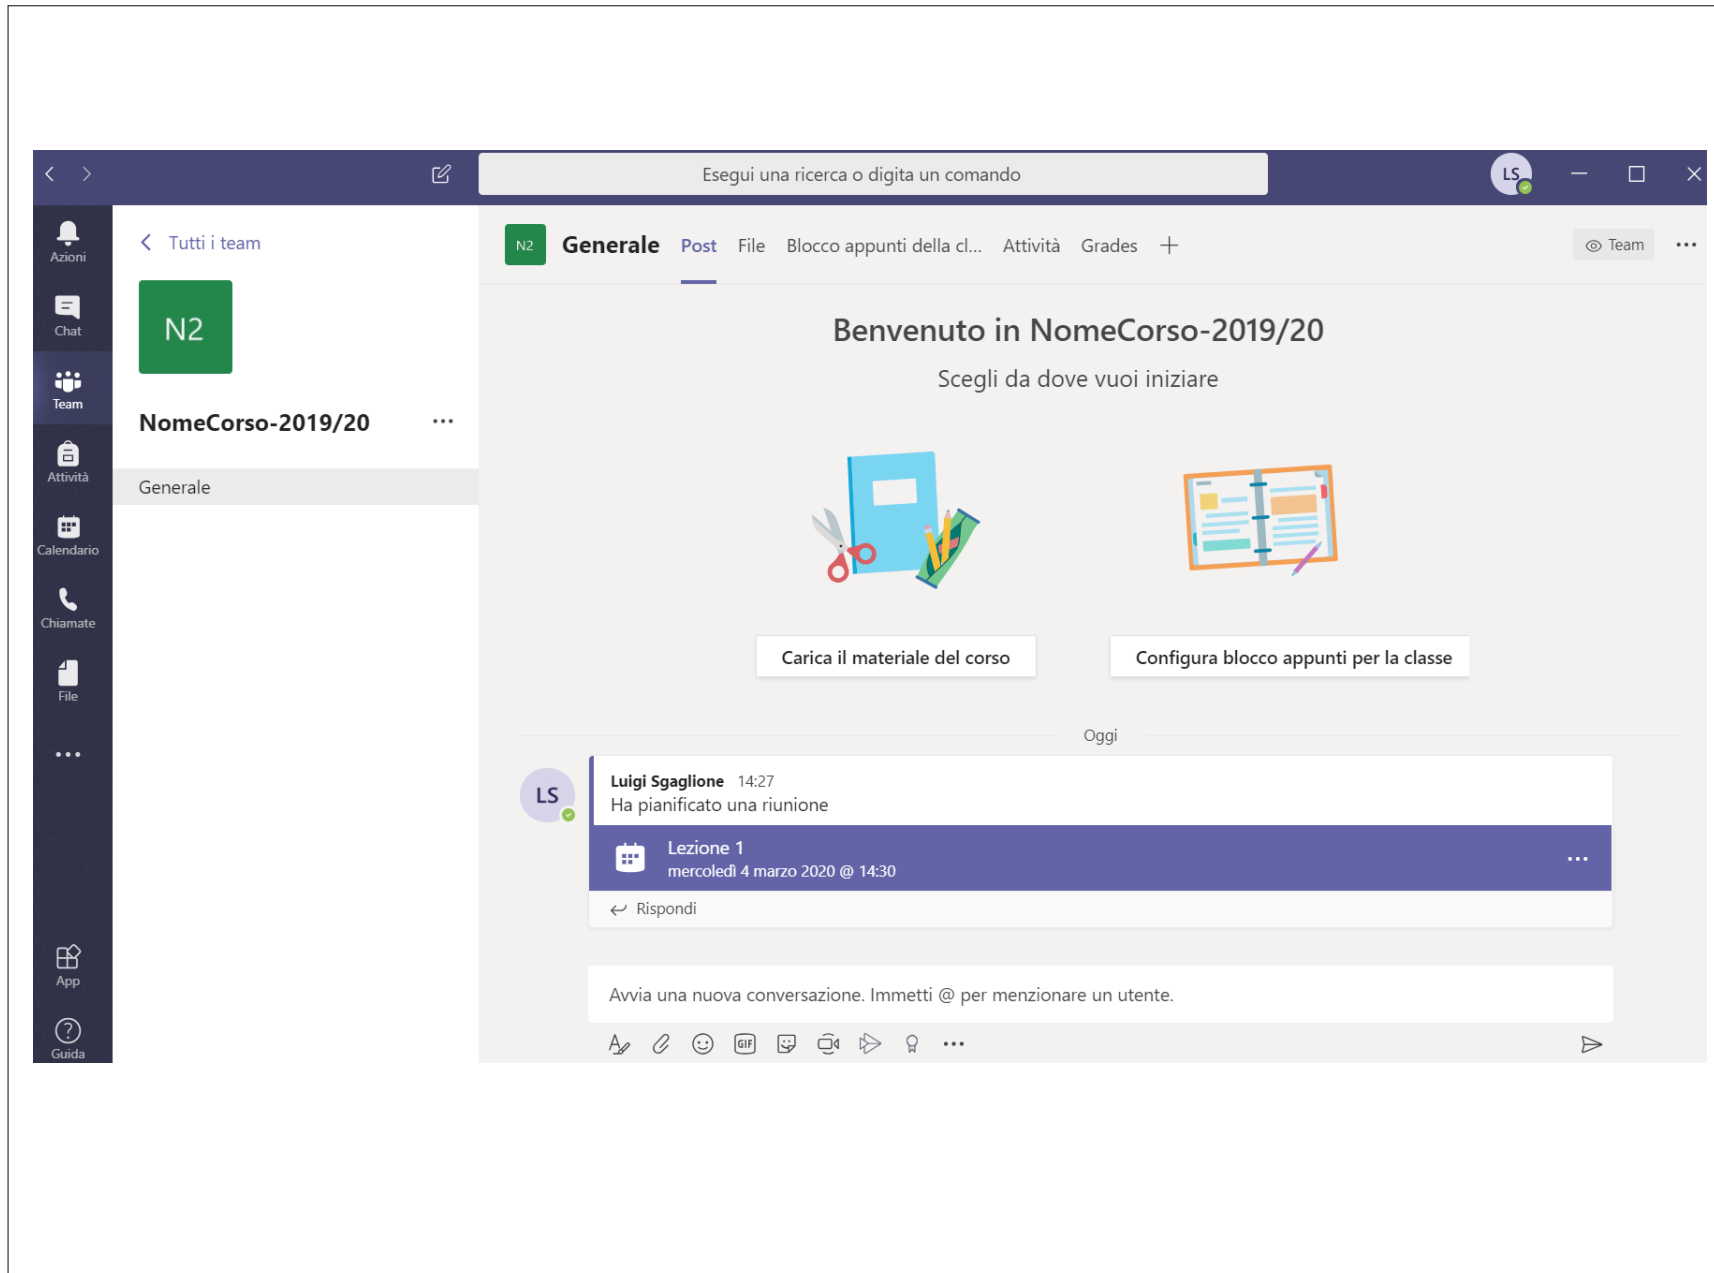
Esegui una ricerca o digita un comando

LS

Azioni
Chat
Team
Attività
Calendario
Chiamate
File
...
App
Guida

Tutti i team

N2

NomeCorso-2019/20 ...

Generale

N2 Generale Post File Blocco appunti della cl... Attività Grades +

Team ...

Benvenuto in NomeCorso-2019/20

Scegli da dove vuoi iniziare

Carica il materiale del corso

Configura blocco appunti per la classe

Oggi

LS

Luigi Sgaglione 14:27
Ha pianificato una riunione

Lezione 1
mercoledì 4 marzo 2020 @ 14:30

...

Rispondi

Avvia una nuova conversazione. Immetti @ per menzionare un utente.

GIF ...